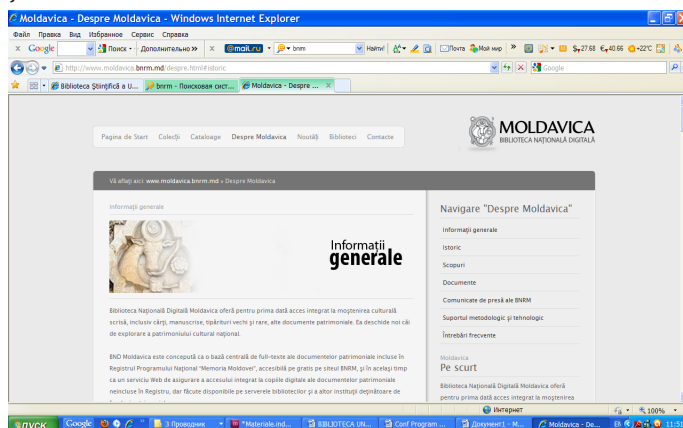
Moldavica - Despre Moldavica - Windows Internet Explorer

Файл Правка Вид Избранное Сервис Справка

Google Поиск Дополнительно » @mail.ru bnrm Найти! Почта Мой мир » $27.68 €40.66 +22°C

http://www.moldavica.bnrm.md/despre.html#istoric

Google

Biblioteca Ştiinţifică a U... bnrm - Поисковая сист... Moldavica - Despre ...

Pagina de Start Colecţii Cataloage Despre Moldavica Noutăţi Biblioteci Contacte

MOLDAVICA
BIBLIOTECA NAŢIONALĂ DIGITALĂ

Vă aflaţi aici: www.moldavica.bnrm.md » Despre Moldavica

Informaţii generale

Informaţii generale

Biblioteca Naţională Digitală Moldavica oferă pentru prima dată acces integrat la moştenirea culturală scrisă, inclusiv cărţi, manuscrise, tipărituri vechi şi rare, alte documente patrimoniale. Ea deschide noi căi de explorare a patrimoniului cultural naţional.

BND Moldavica este concepută ca o bază centrală de full-texte ale documentelor patrimoniale incluse în Registrul Programului Naţional "Memoria Moldovei", accesibilă pe gratis pe siteul BNRM, şi în acelaşi timp ca un serviciu Web de asigurare a accesului integral la copiile digitale ale documentelor patrimoniale neincluse în Registru, dar făcute disponibile pe serverele bibliotecilor şi a altor instituţii deţinătoare de

Navigare "Despre Moldavica"

Informaţii generale

Istoric

Scopuri

Documente

Comunicate de presă ale BNRM

Suportul metodologic şi tehnologic

Întrebări frecvente

Moldavica
Pe scurt

Biblioteca Naţională Digitală Moldavica oferă pentru prima dată acces integrat la moştenirea

Интернет 100%

пуск Google 3 Проводник "Materiale.ind... BIBLIOTECA UN... Conf Program ... Документ1 - M... Moldavica - De... 11:51